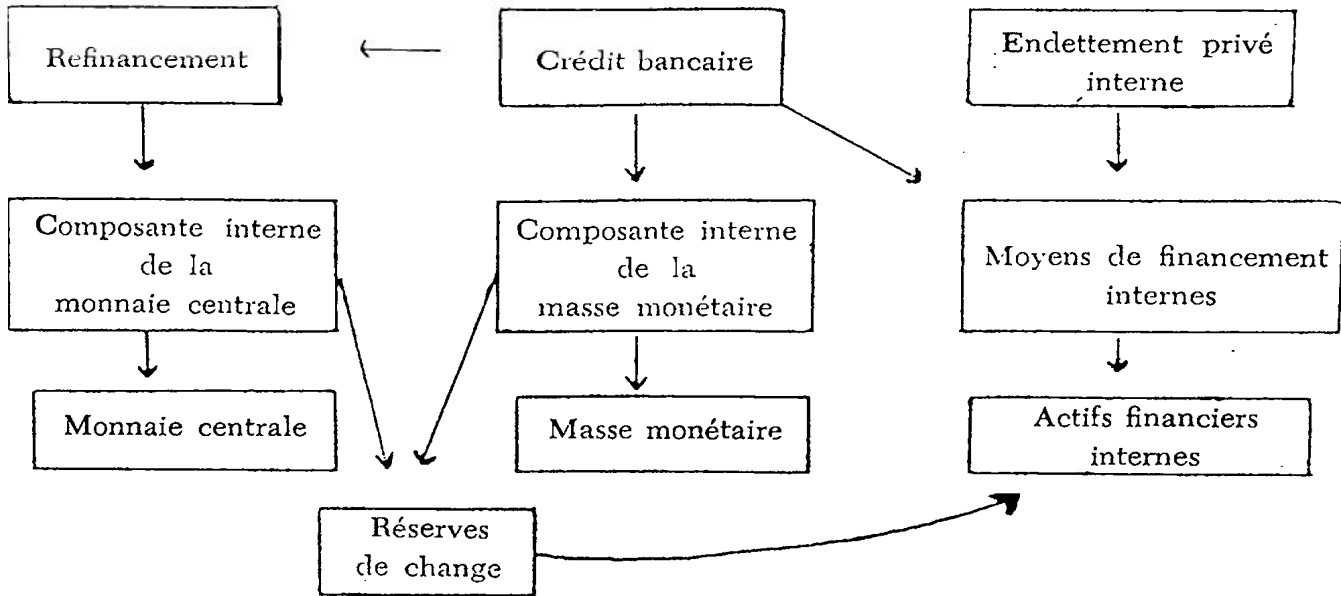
Refinancement

Crédit bancaire

Endettement privé interne

Composante interne de la monnaie centrale

Composante interne de la masse monétaire

Moyens de financement internes

Monnaie centrale

Masse monétaire

Actifs financiers internes

Réserves de change